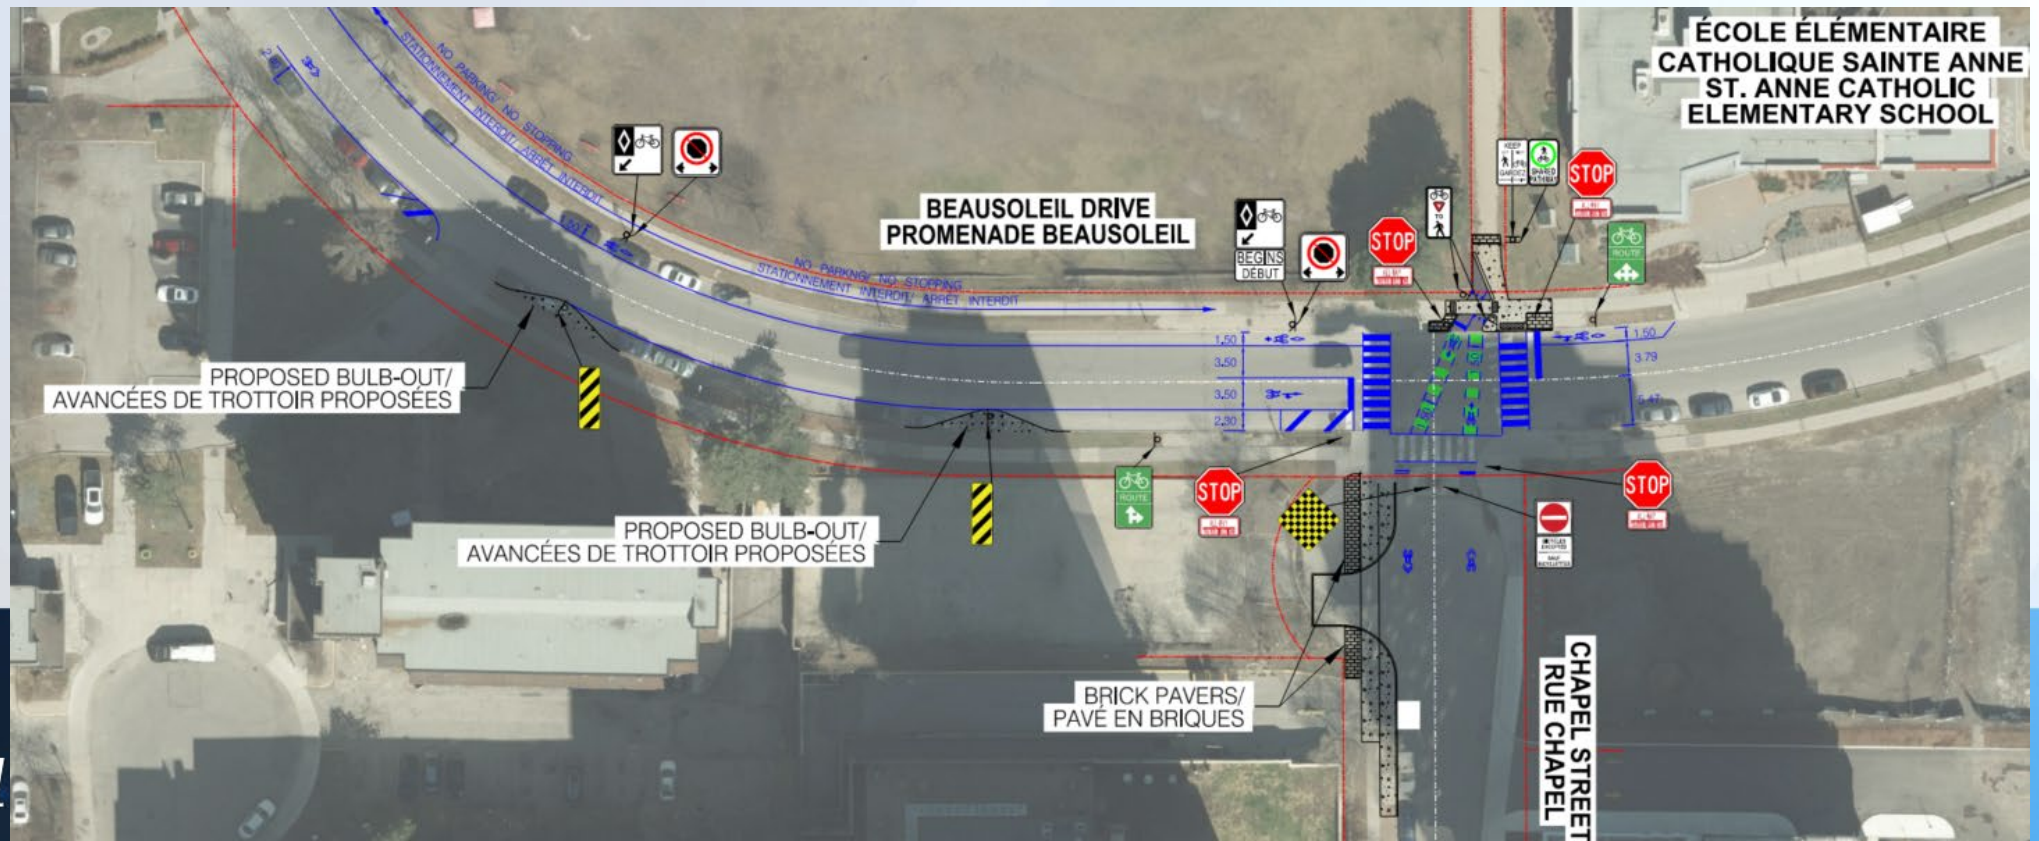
ÉCOLE ÉLÉMENTAIRE
CATHOLIQUE SAINTE ANNE
ST. ANNE CATHOLIC
ELEMENTARY SCHOOL

NO PARKING/ NO STOPPING
STATIONNEMENT INTERDIT/ ARRÊT INTERDIT

BEAUSOLEIL DRIVE
PROMENADE BEAUSOLEIL

NO PARKING/ NO STOPPING
STATIONNEMENT INTERDIT/ ARRÊT INTERDIT

BEGINS
DÉBUT

STOP

STOP

STOP

STOP

STOP

ROUTE

ROUTE

1.50
3.50
3.50
2.30

1.50
3.79
5.47

PROPOSED BULB-OUT/
AVANCÉES DE TROTTOIR PROPOSÉES

PROPOSED BULB-OUT/
AVANCÉES DE TROTTOIR PROPOSÉES

BRICK PAVERS/
PAVÉ EN BRIQUES

CHAPEL STREET
RUE CHAPEL